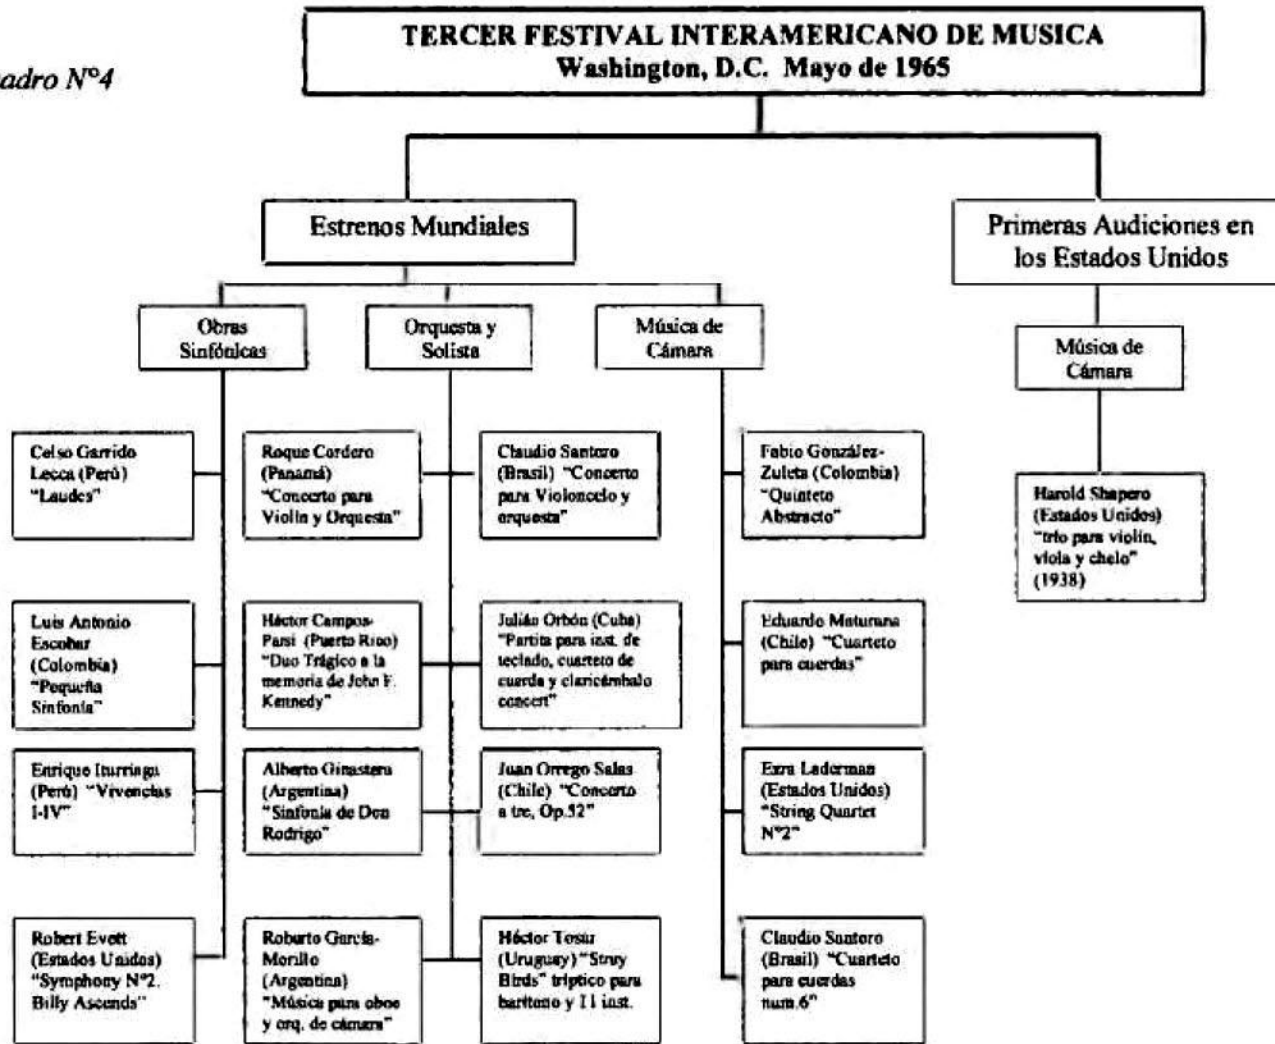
adro N°4

TERCER FESTIVAL INTERAMERICANO DE MUSICA
Washington, D.C. Mayo de 1965

Estrenos Mundiales

Primeras Audiciones en los Estados Unidos

Obras Sinfónicas

Orquesta y Solista

Música de Cámara

Música de Cámara

Celso Garrido Lecca (Perú) "Laudes"

Luis Antonio Escobar (Colombia) "Pequeña Sinfonía"

Enrique Iturriaga (Perú) "Vivencias I-IV"

Robert Evett (Estados Unidos) "Symphony N°2. Billy Ascends"

Roque Cordero (Panamá) "Concerto para Violín y Orquesta"

Héctor Campos-Parsi (Puerto Rico) "Duo Trágico a la memoria de John F. Kennedy"

Alberto Ginastera (Argentina) "Sinfonía de Don Rodrigo"

Roberto García-Morillo (Argentina) "Música para oboe y orq. de cámara"

Claudio Santoro (Brasil) "Concerto para Violoncelo y orquesta"

Julián Orbón (Cuba) "Partita para inst. de teclado, cuarteto de cuerda y claricémbalo concert"

Juan Orrego Salas (Chile) "Concerto a tre, Op.52"

Héctor Tosar (Uruguay) "Stray Birds" tríptico para barítono y 11 inst.

Fabio González-Zuleta (Colombia) "Quinteto Abstracto"

Eduardo Maturana (Chile) "Cuarteto para cuerdas"

Ezra Laderman (Estados Unidos) "String Quartet N°2"

Claudio Santoro (Brasil) "Cuarteto para cuerdas num.6"

Harold Shapero (Estados Unidos) "trío para violín, viola y chelo" (1938)